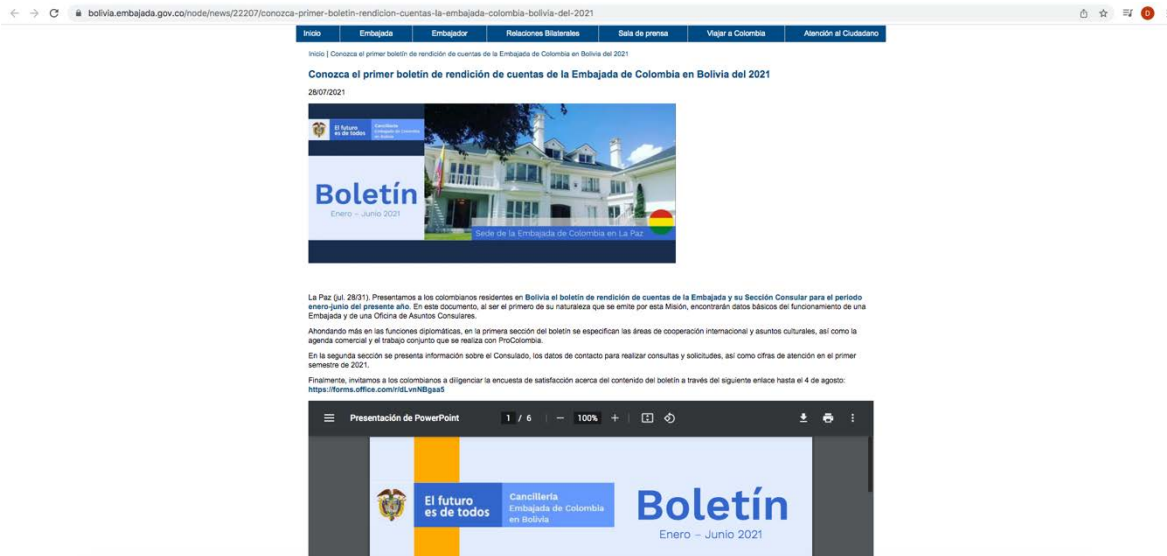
bolivia.embajada.gov.co/node/news/22207/conozca-primer-boletin-rendicion-cuentas-la-embajada-colombia-bolivia-del-2021

Inicio | Embajada | Embajador | Relaciones Bilaterales | Sala de prensa | Viajar a Colombia | Atención al Ciudadano

Inicio | Conozca el primer boletín de rendición de cuentas de la Embajada de Colombia en Bolivia del 2021

Conozca el primer boletín de rendición de cuentas de la Embajada de Colombia en Bolivia del 2021

28/07/2021

El futuro es de todos | Cancillería Embajada de Colombia en Bolivia

Boletín
Enero – Junio 2021

Sede de la Embajada de Colombia en La Paz

La Paz (jul. 28/31). Presentamos a los colombianos residentes en Bolivia el boletín de rendición de cuentas de la Embajada y su Sección Consular para el periodo enero-junio del presente año. En este documento, al ser el primero de su naturaleza que se emite por esta Misión, encontrarán datos básicos del funcionamiento de una Embajada y de una Oficina de Asuntos Consulares.

Ahondando más en las funciones diplomáticas, en la primera sección del boletín se especifican las áreas de cooperación internacional y asuntos culturales, así como la agenda comercial y el trabajo conjunto que se realiza con ProColombia.

En la segunda sección se presenta información sobre el Consulado, los datos de contacto para realizar consultas y solicitudes, así como cifras de atención en el primer semestre de 2021.

Finalmente, invitamos a los colombianos a diligenciar la encuesta de satisfacción acerca del contenido del boletín a través del siguiente enlace hasta el 4 de agosto: https://forms.office.com/r/dLvnNBgsa5

Presentación de PowerPoint 1 / 6 — 100% +

El futuro es de todos | Cancillería Embajada de Colombia en Bolivia

Boletín
Enero – Junio 2021